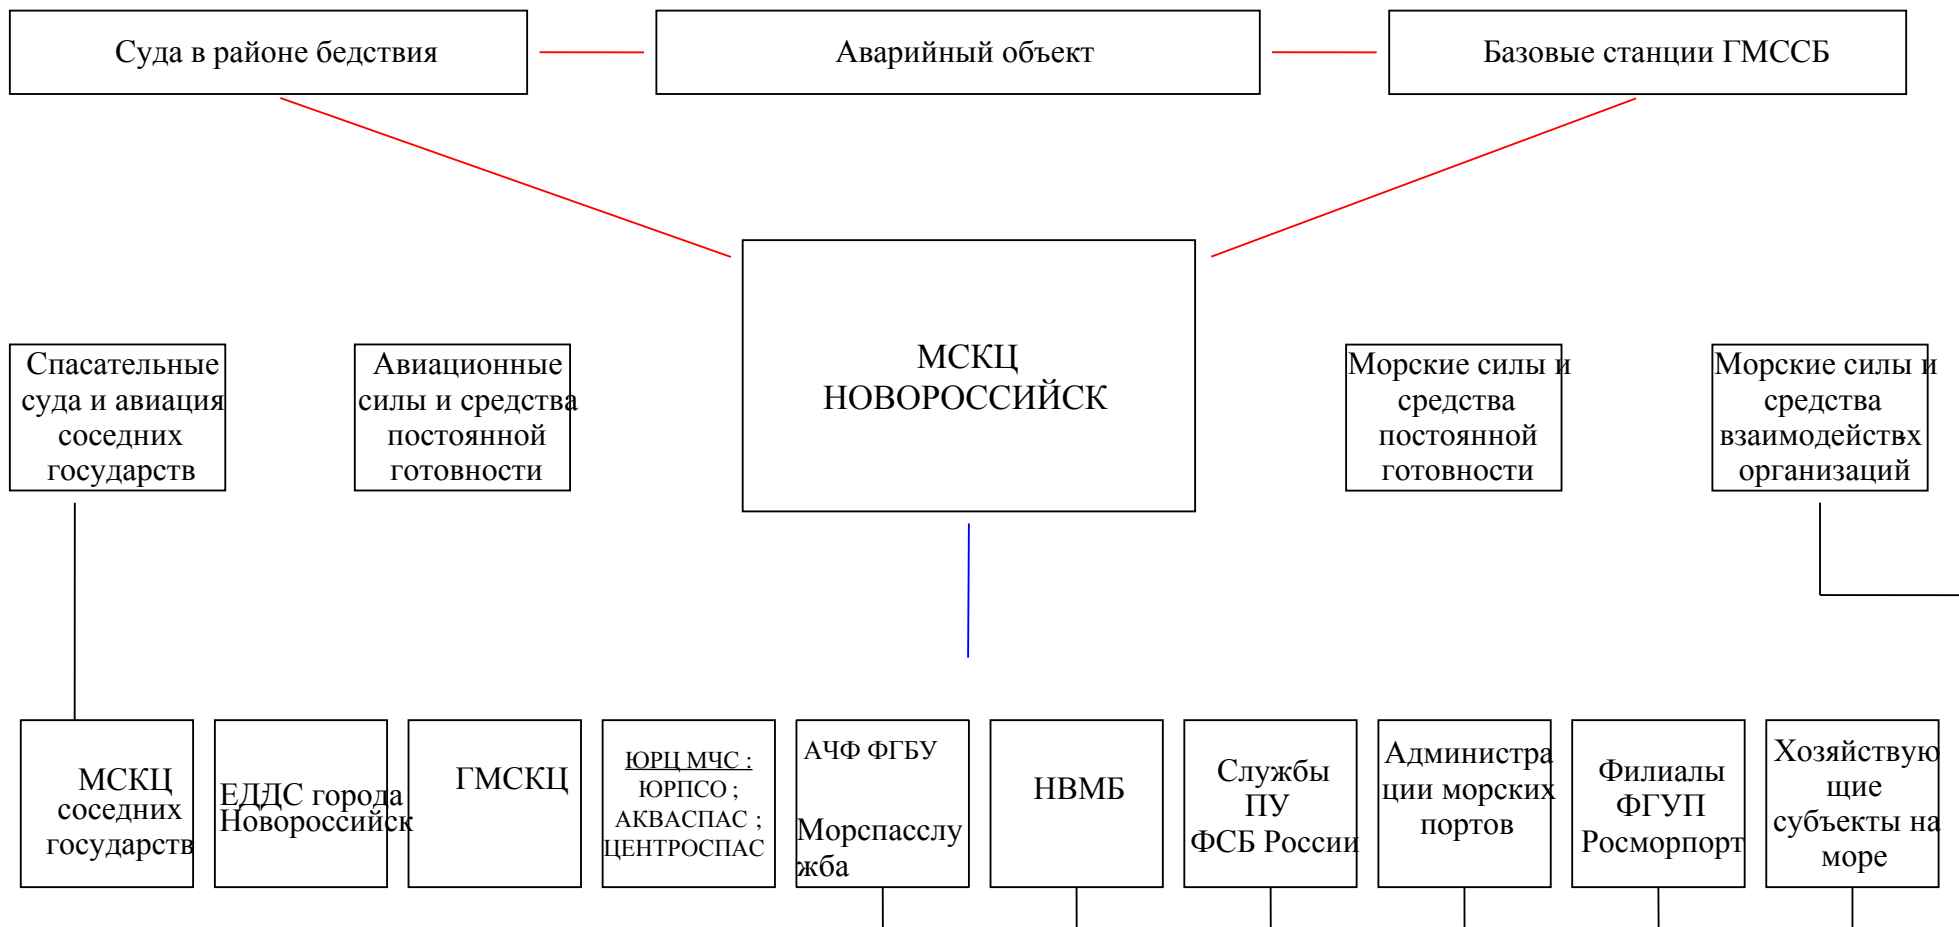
Суда в районе бедствия

Аварийный объект

Базовые станции ГМССБ

МСКЦ НОВОРОССИЙСК

Спасательные суда и авиация соседних государств

Авиационные силы и средства постоянной готовности

Морские силы и средства постоянной готовности

Морские силы и средства взаимодейств организаций

МСКЦ соседних государств

ЕДДС города Новороссийск

ГМСКЦ

ЮРЦ МЧС : ЮРПСО ; АКВАСПАС ; ЦЕНТРОСПАС

АЧФ ФГБУ Морспасслужба

НВМБ

Службы ПУ ФСБ России

Администрации морских портов

Филиалы ФГУП Росморпорт

Хозяйствующие субъекты на море